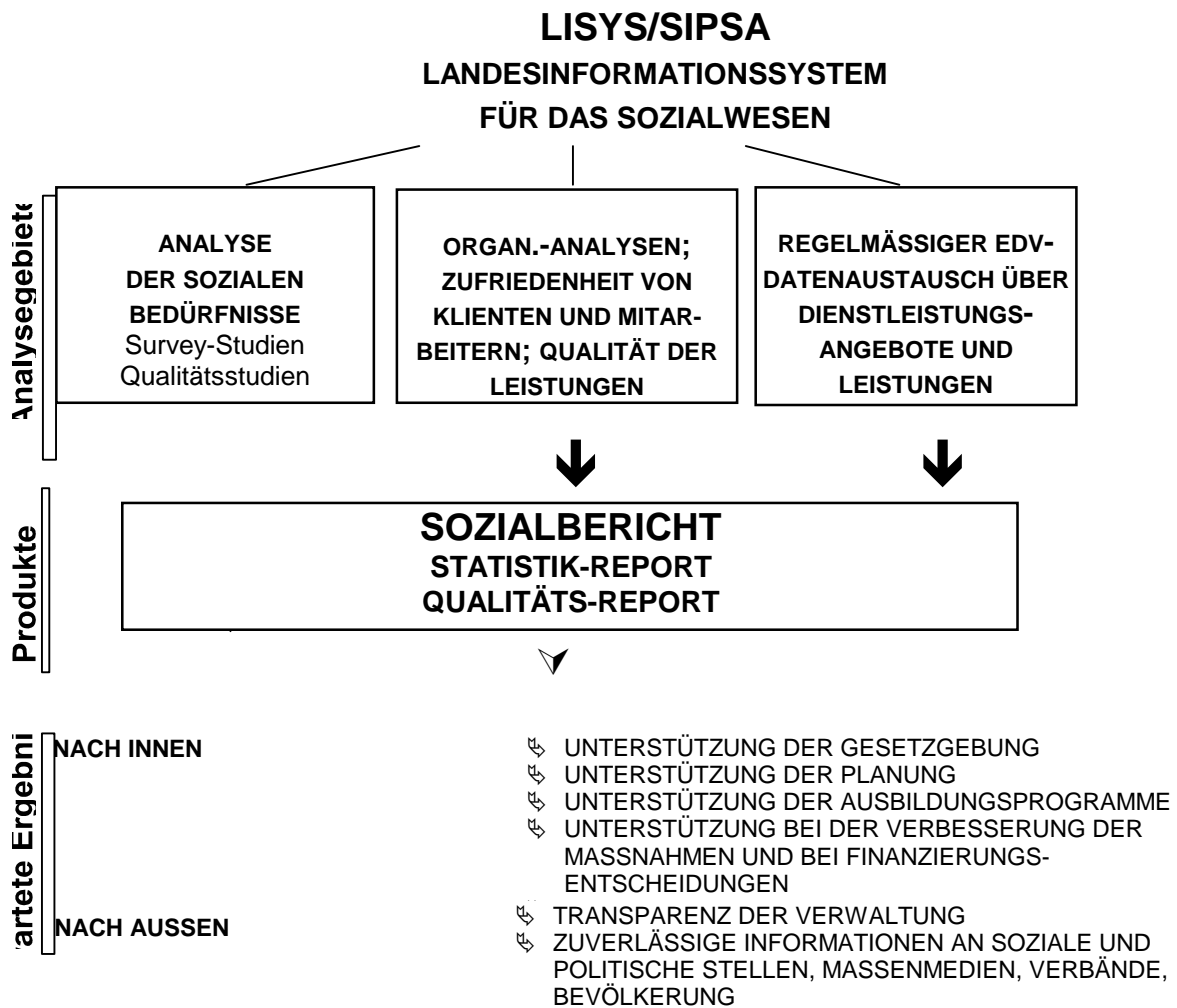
LISYS/SIPSA
LANDESINFORMATIONSSYSTEM
FÜR DAS SOZIALWESEN

Analysegebiete

ANALYSE DER SOZIALEN BEDÜRFNISSE
Survey-Studien
Qualitätsstudien

ORGAN.-ANALYSEN; ZUFRIEDENHEIT VON KLIENTEN UND MITARBEITERN; QUALITÄT DER LEISTUNGEN

REGELMÄSSIGER EDV-DATENAUSTAUSCH ÜBER DIENSTLEISTUNGSANGEBOTE UND LEISTUNGEN

Produkte

SOZIALBERICHT
STATISTIK-REPORT
QUALITÄTS-REPORT

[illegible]artete Ergebni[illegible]

NACH INNEN

UNTERSTÜTZUNG DER GESETZGEBUNG
UNTERSTÜTZUNG DER PLANUNG
UNTERSTÜTZUNG DER AUSBILDUNGSPROGRAMME
UNTERSTÜTZUNG BEI DER VERBESSERUNG DER MASSNAHMEN UND BEI FINANZIERUNGSENTSCHEIDUNGEN

NACH AUSSEN

TRANSPARENZ DER VERWALTUNG
ZUVERLÄSSIGE INFORMATIONEN AN SOZIALE UND POLITISCHE STELLEN, MASSENMEDIEN, VERBÄNDE, BEVÖLKERUNG